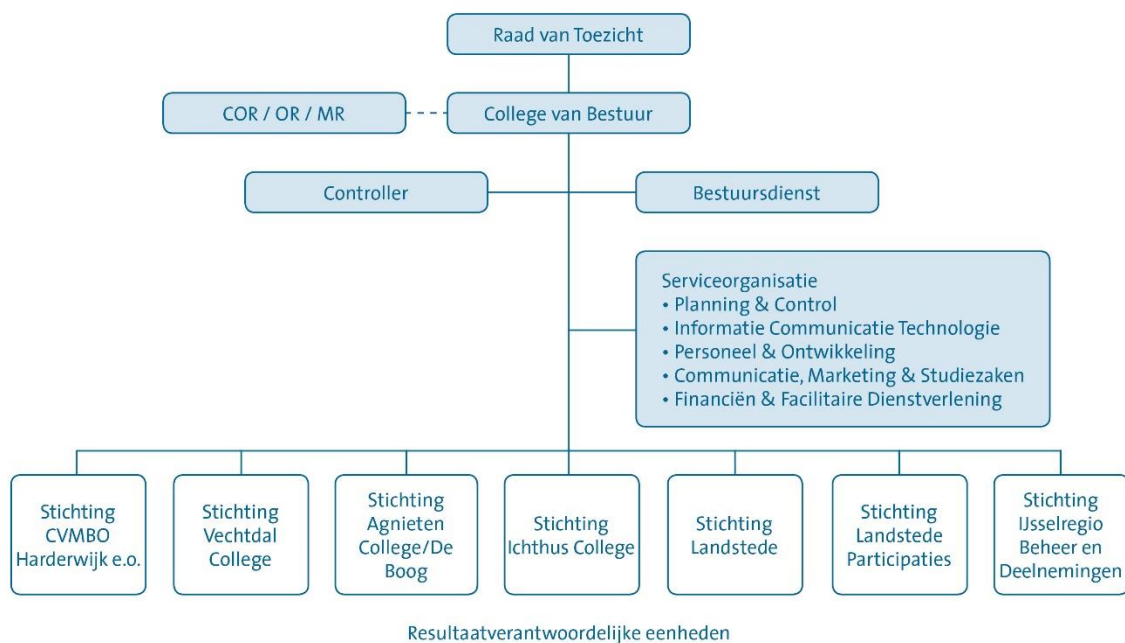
Raad van Toezicht

COR / OR / MR

College van Bestuur

Controller

Bestuursdienst

Serviceorganisatie
• Planning & Control
• Informatie Communicatie Technologie
• Personeel & Ontwikkeling
• Communicatie, Marketing & Studiezaken
• Financiën & Facilitaire Dienstverlening

Stichting CVMBO Harderwijk e.o.

Stichting Vechtdal College

Stichting Agnieten College/De Boog

Stichting Ichthus College

Stichting Landstede

Stichting Landstede Participaties

Stichting IJsselregio Beheer en Deelnemingen

Resultaatverantwoordelijke eenheden